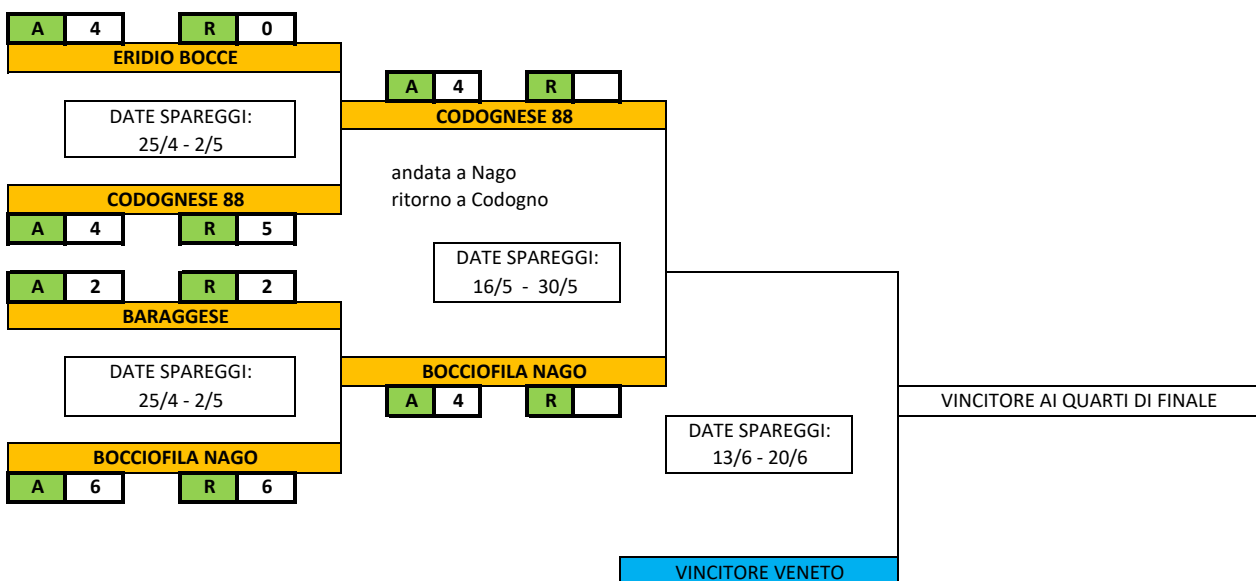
| A | 4 | R | 0 |
|---|---|---|---|

ERIDIO BOCCE

DATE SPAREGGI: 25/4 - 2/5

CODOGNESE 88

| A | 4 | R | 5 |
|---|---|---|---|

| A | 2 | R | 2 |
|---|---|---|---|

BARAGGESE

DATE SPAREGGI: 25/4 - 2/5

BOCCIOFILA NAGO

| A | 6 | R | 6 |
|---|---|---|---|

| A | 4 | R |  |
|---|---|---|---|

CODOGNESE 88

andata a Nago
ritorno a Codogno

DATE SPAREGGI: 16/5 - 30/5

BOCCIOFILA NAGO

| A | 4 | R |  |
|---|---|---|---|

DATE SPAREGGI: 13/6 - 20/6

VINCITORE AI QUARTI DI FINALE

VINCITORE VENETO